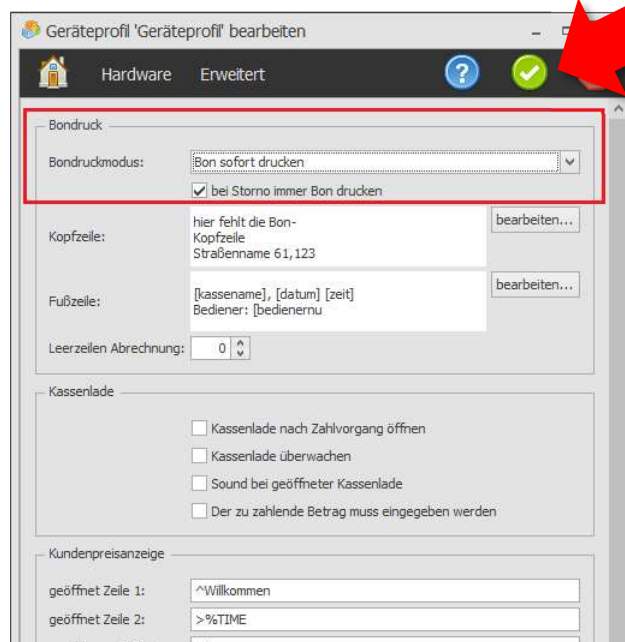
Geräteprofil 'Geräteprofil' bearbeiten

Hardware Erweitert

Bondruck

Bondruckmodus: Bon sofort drucken

bei Storno immer Bon drucken

Kopfzeile: hier fehlt die Bon-
Kopfzeile
Straßenname 61,123

bearbeiten...

Fußzeile: [kassename], [datum] [zeit]
Bediener: [bedienernu

bearbeiten...

Leerzeilen Abrechnung: 0

Kassenlade

Kassenlade nach Zahlvorgang öffnen

Kassenlade überwachen

Sound bei geöffneter Kassenlade

Der zu zahlende Betrag muss eingegeben werden

Kundenpreisanzeige

geöffnet Zeile 1: ^Willkommen

geöffnet Zeile 2: >%TIME